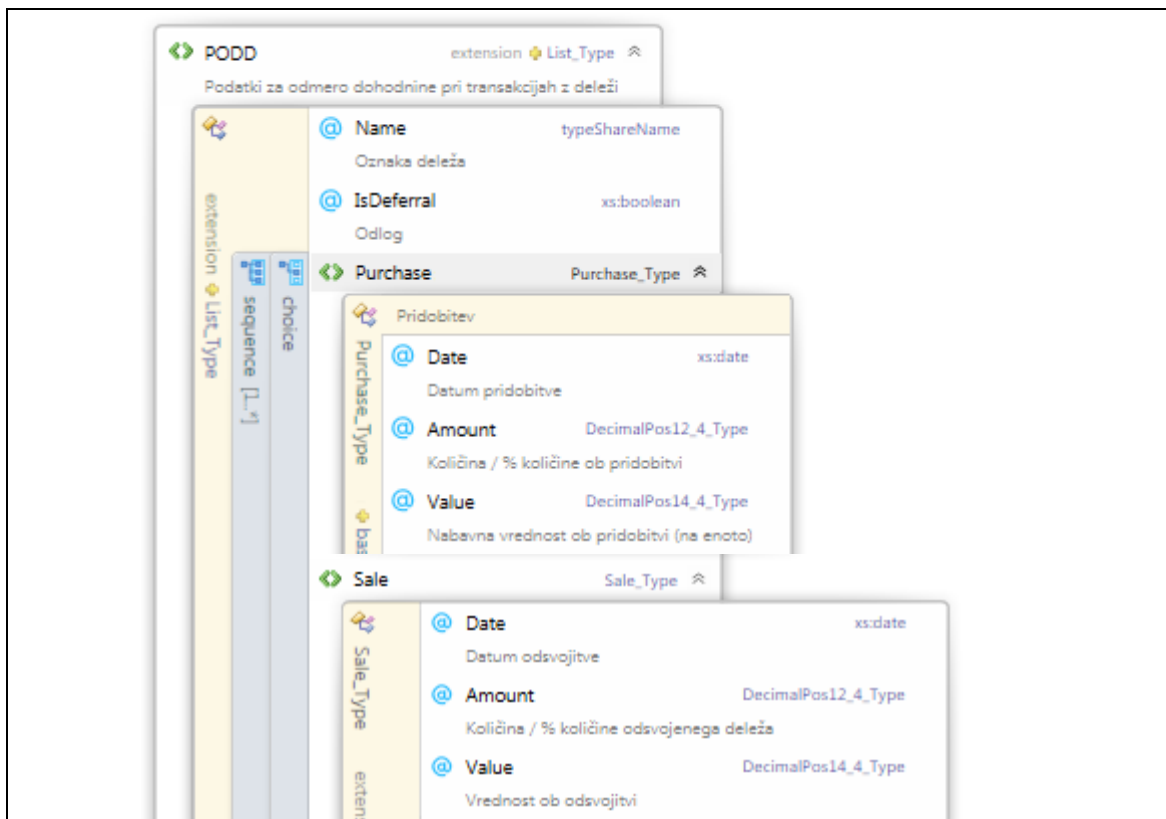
PODD extension List_Type

Podatki za odmero dohodnine pri transakcijah z deleži

extension List_Type

sequence [1..*]

choice

@ Name typeShareName

Oznaka deleža

@ IsDeferral xs:boolean

Odlog

Purchase Purchase_Type

Purchase_Type

Pridobitev

@ Date xs:date

Datum pridobitve

@ Amount DecimalPos12_4_Type

Količina / % količine ob pridobitvi

@ Value DecimalPos14_4_Type

Nabavna vrednost ob pridobitvi (na enoto)

Sale Sale_Type

Sale_Type

@ Date xs:date

Datum odsvojitve

@ Amount DecimalPos12_4_Type

Količina / % količine odsvojenega deleža

@ Value DecimalPos14_4_Type

Vrednost ob odsvojitvi